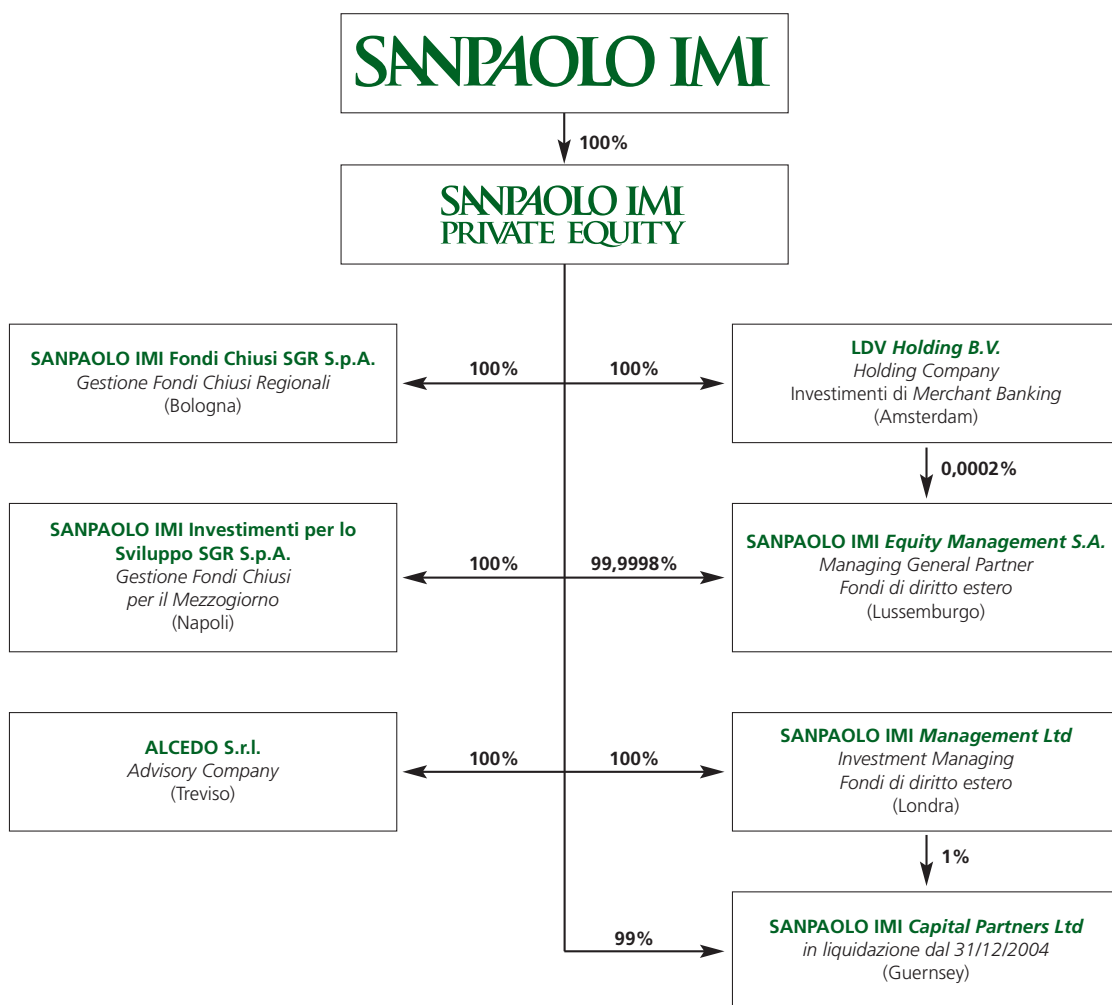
SANPAOLO IMI

100%

SANPAOLO IMI
PRIVATE EQUITY

SANPAOLO IMI Fondi Chiusi SGR S.p.A.
Gestione Fondi Chiusi Regionali
(Bologna)

100%

100%

LDV Holding B.V.
Holding Company
Investimenti di Merchant Banking
(Amsterdam)

0,0002%

SANPAOLO IMI Investimenti per lo Sviluppo SGR S.p.A.
Gestione Fondi Chiusi
per il Mezzogiorno
(Napoli)

100%

99,9998%

SANPAOLO IMI Equity Management S.A.
Managing General Partner
Fondi di diritto estero
(Lussemburgo)

ALCEDO S.r.l.
Advisory Company
(Treviso)

100%

100%

SANPAOLO IMI Management Ltd
Investment Managing
Fondi di diritto estero
(Londra)

1%

99%

SANPAOLO IMI Capital Partners Ltd
in liquidazione dal 31/12/2004
(Guernsey)